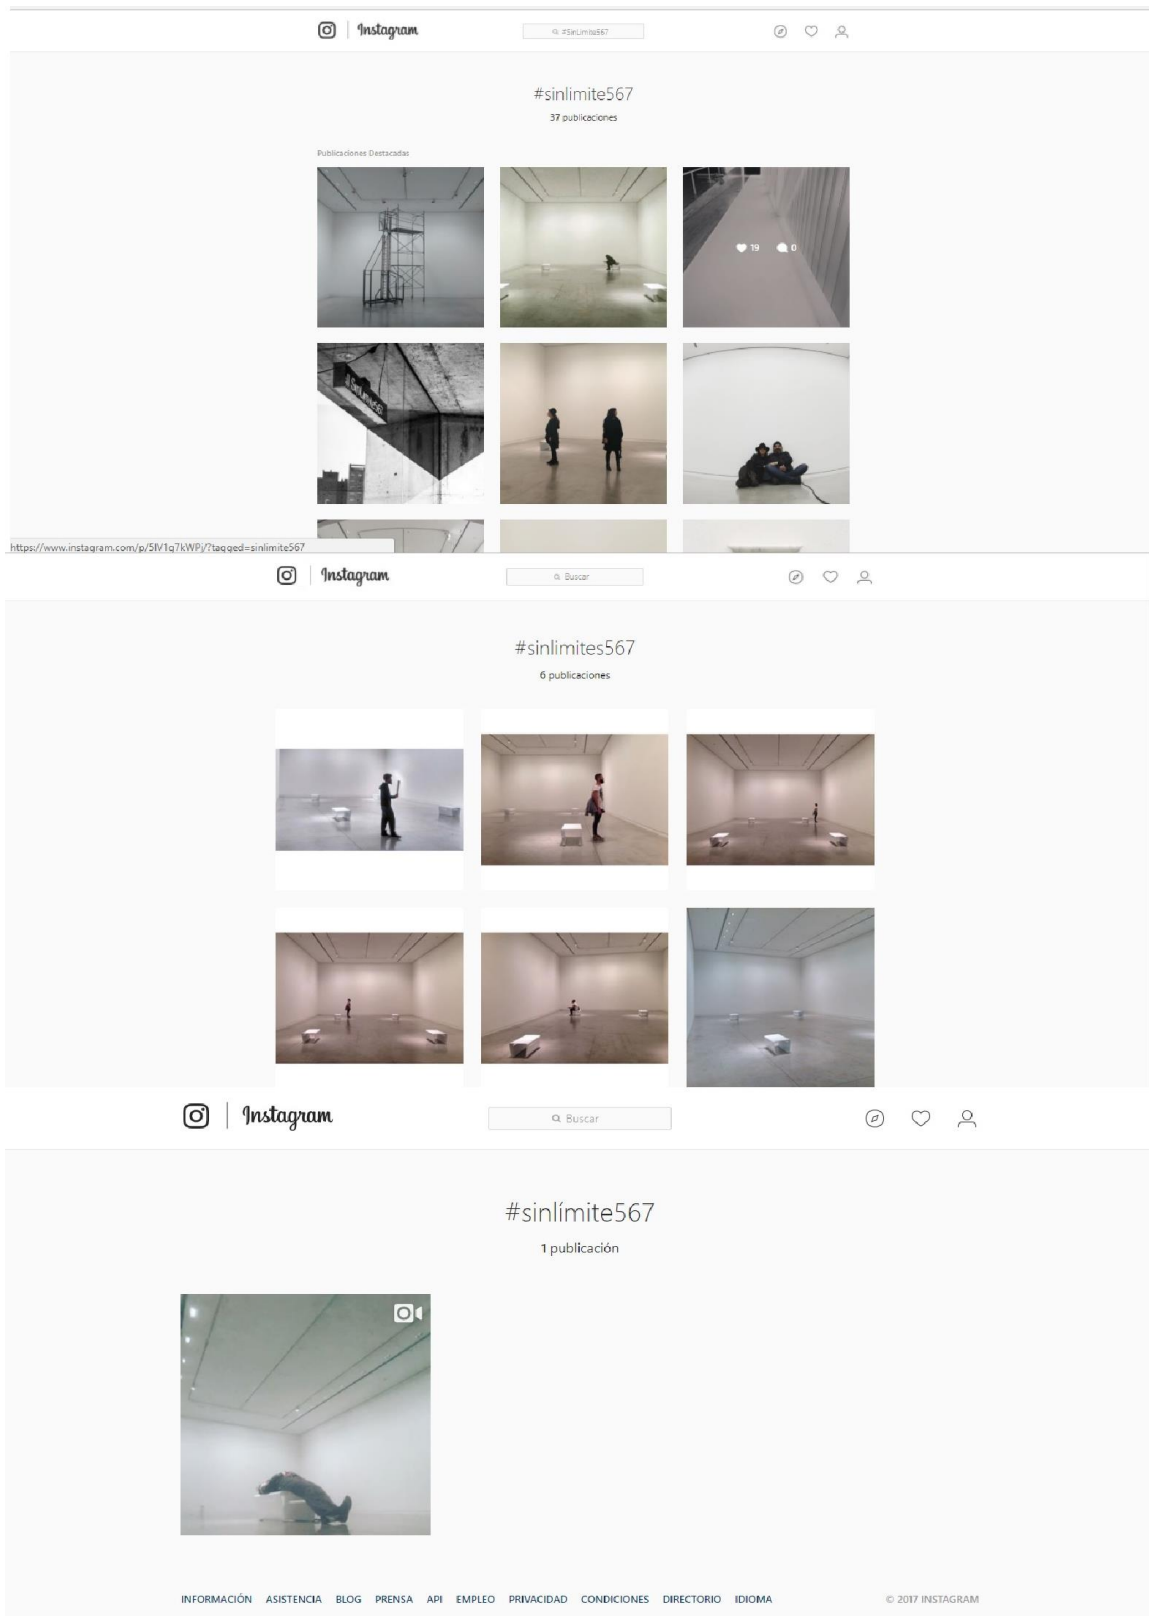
Instagram

#SinLimite567

#sinlimite567

37 publicaciones

Publicaciones Destacadas

19 0

SinLimite567

https://www.instagram.com/p/5lV1q7kWPj/?tagged=sinlimite567

Instagram

Buscar

#sinlimites567

6 publicaciones

Instagram

Buscar

#sinlímite567

1 publicación

INFORMACIÓN ASISTENCIA BLOG PRENSA API EMPLEO PRIVACIDAD CONDICIONES DIRECTORIO IDIOMA

© 2017 INSTAGRAM